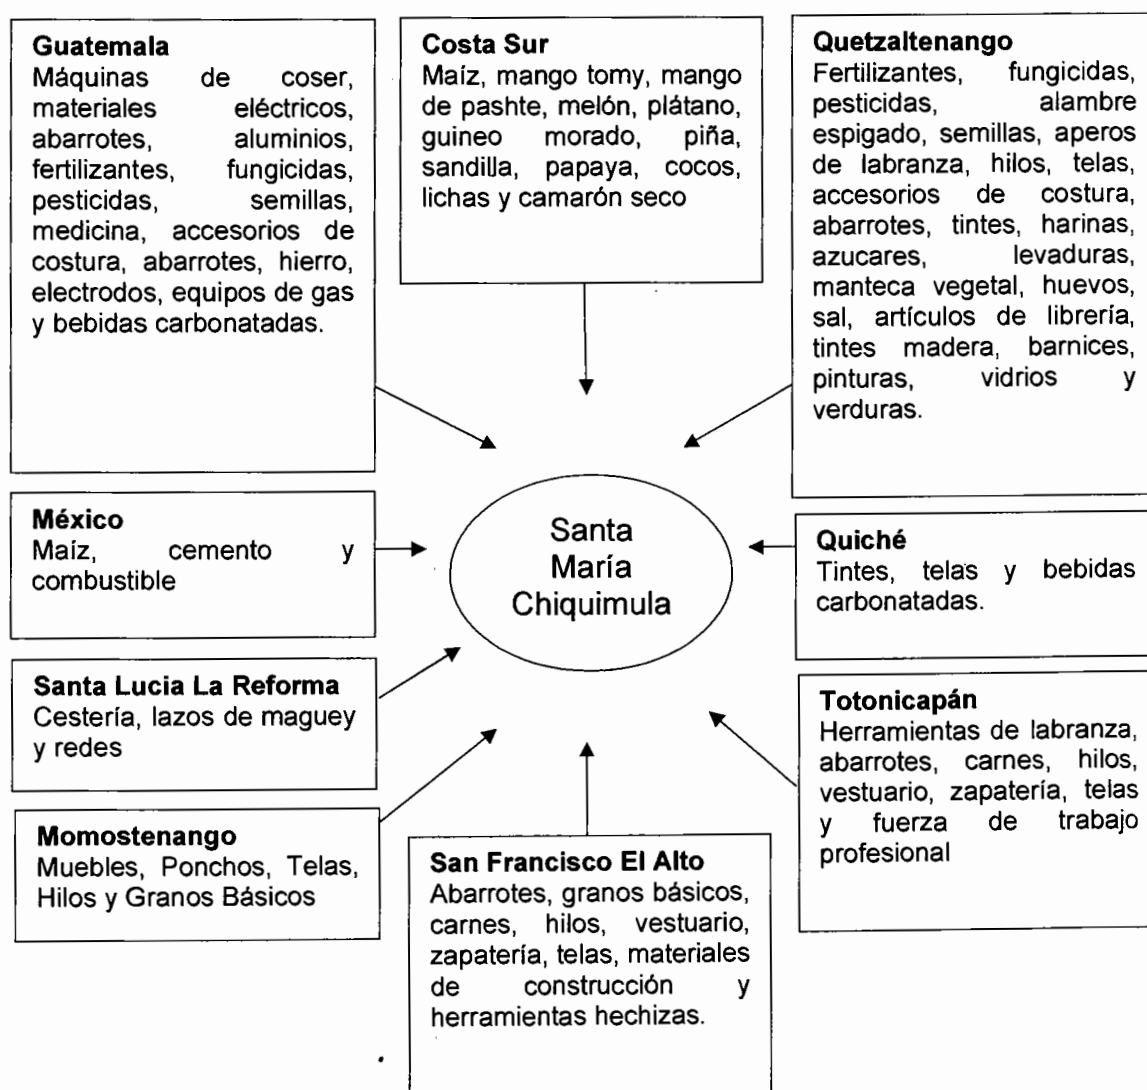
**Guatemala**
Máquinas de coser, materiales eléctricos, abarrotes, aluminios, fertilizantes, fungicidas, pesticidas, semillas, medicina, accesorios de costura, abarrotes, hierro, electrodos, equipos de gas y bebidas carbonatadas.

**Costa Sur**
Maíz, mango tomy, mango de pashte, melón, plátano, guineo morado, piña, sandilla, papaya, cocos, lichas y camarón seco

**Quetzaltenango**
Fertilizantes, fungicidas, pesticidas, alambre espigado, semillas, aperos de labranza, hilos, telas, accesorios de costura, abarrotes, tintes, harinas, azucares, levaduras, manteca vegetal, huevos, sal, artículos de librería, tintes madera, barnices, pinturas, vidrios y verduras.

**México**
Maíz, cemento y combustible

Santa María Chiquimula

**Quiché**
Tintes, telas y bebidas carbonatadas.

**Santa Lucia La Reforma**
Cestería, lazos de maguey y redes

**Totonicapán**
Herramientas de labranza, abarrotes, carnes, hilos, vestuario, zapatería, telas y fuerza de trabajo profesional

**Momostenango**
Muebles, Ponchos, Telas, Hilos y Granos Básicos

**San Francisco El Alto**
Abarrotes, granos básicos, carnes, hilos, vestuario, zapatería, telas, materiales de construcción y herramientas hechizas.